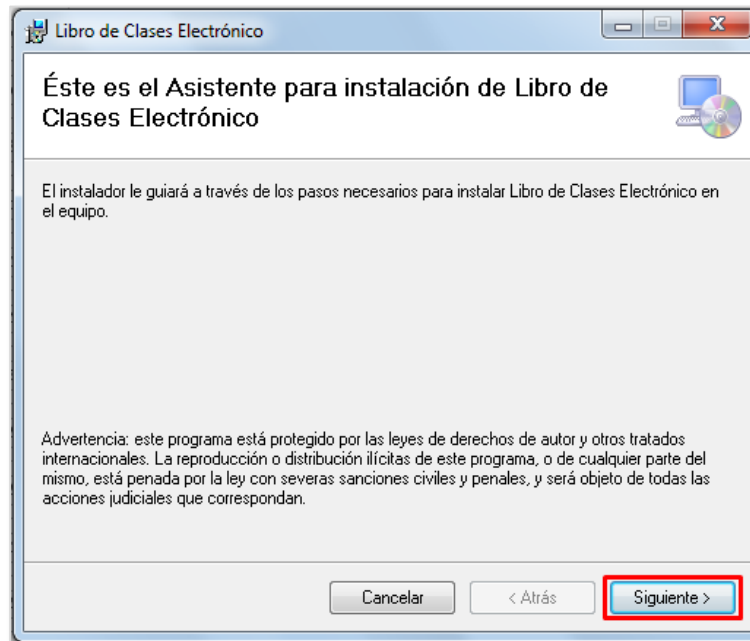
Libro de Clases Electrónico

Éste es el Asistente para instalación de Libro de Clases Electrónico

El instalador le guiará a través de los pasos necesarios para instalar Libro de Clases Electrónico en el equipo.

Advertencia: este programa está protegido por las leyes de derechos de autor y otros tratados internacionales. La reproducción o distribución ilícitas de este programa, o de cualquier parte del mismo, está penada por la ley con severas sanciones civiles y penales, y será objeto de todas las acciones judiciales que correspondan.

Cancelar
< Atrás
Siguiente >